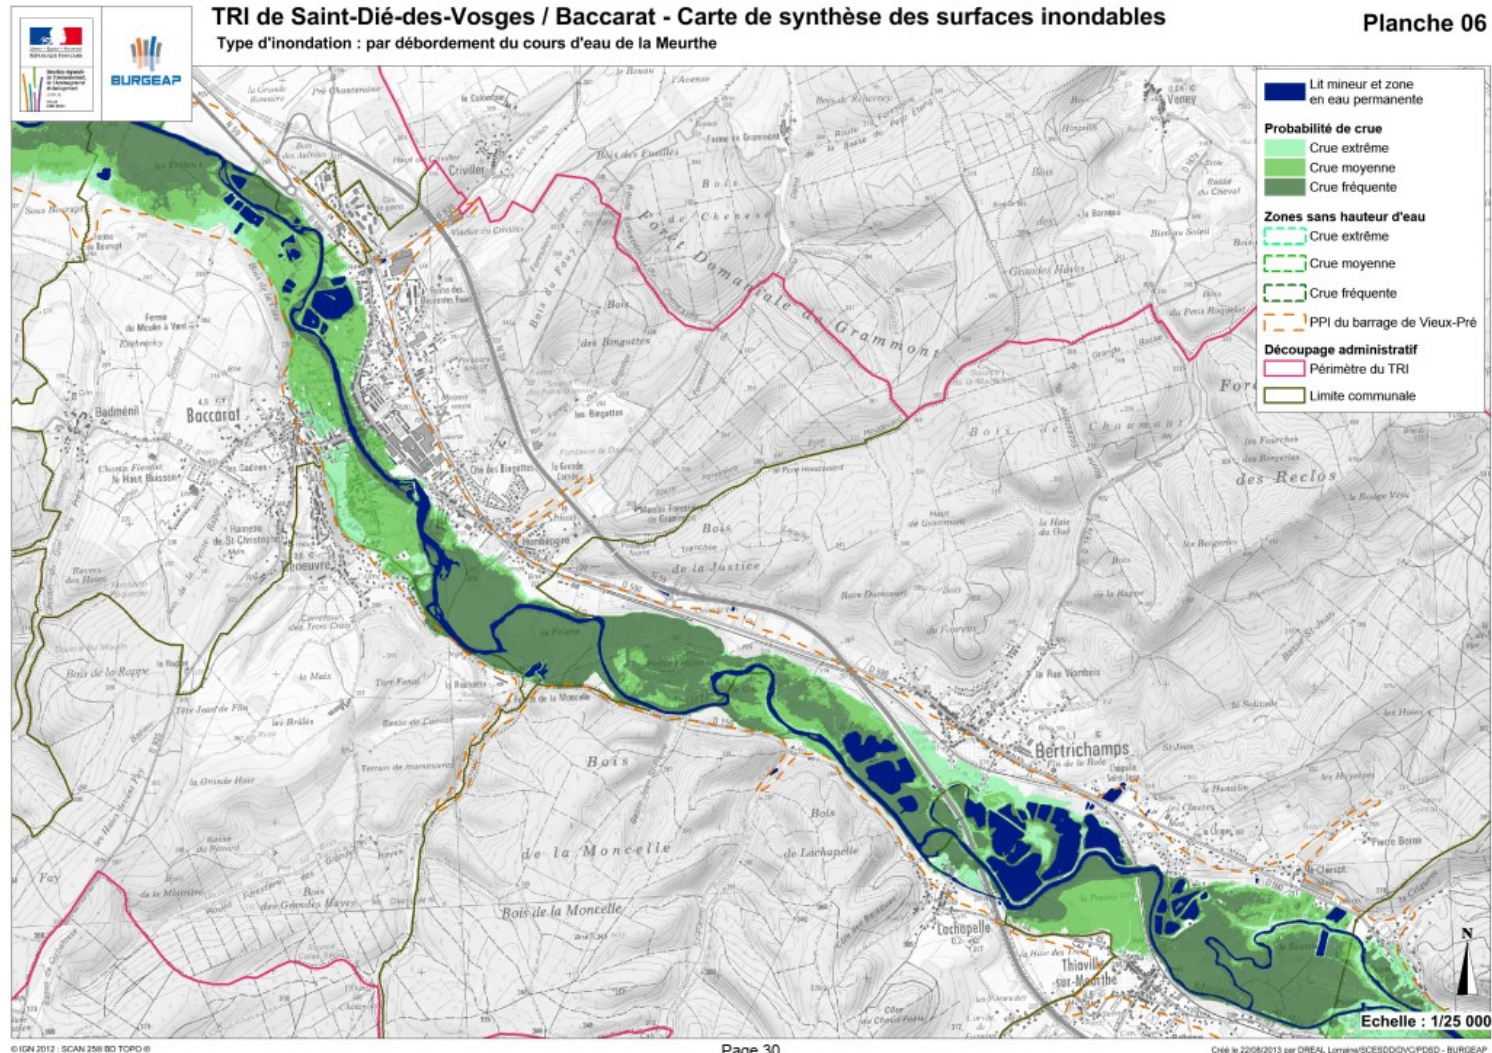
BURGEAP

TRI de Saint-Dié-des-Vosges / Baccarat - Carte de synthèse des surfaces inondables

Type d'inondation : par débordement du cours d'eau de la Meurthe

Planche 06

Lit mineur et zone en eau permanente

Probabilité de crue
Crue extrême
Crue moyenne
Crue fréquente

Zones sans hauteur d'eau
Crue extrême
Crue moyenne
Crue fréquente
PPI du barrage de Vieux-Pré

Découpage administratif
Périmètre du TRI
Limite communale

Criviller
Badménil
Baccarat
Forêt Domaniale du Grammont
Bois des Fusilles
Bois de Chenesé
Grandes Hayes
Bois de Chaumont
des Reclos
Bois de la Justice
Bois
Bertrichamps
Bois de la Moncelle
de la Moncelle
Bois de la Rappe
Lachapelle
Thiaville-sur-Meurthe
Deneuvre
Veney
de Lachapelle

N
Echelle : 1/25 000

© IGN 2012 : SCAN 25® BD TOPO ®
Page 30
Créé le 22/08/2013 par DREAL Lorraine/SCESDD/DVC/PDSD - BURGEAP